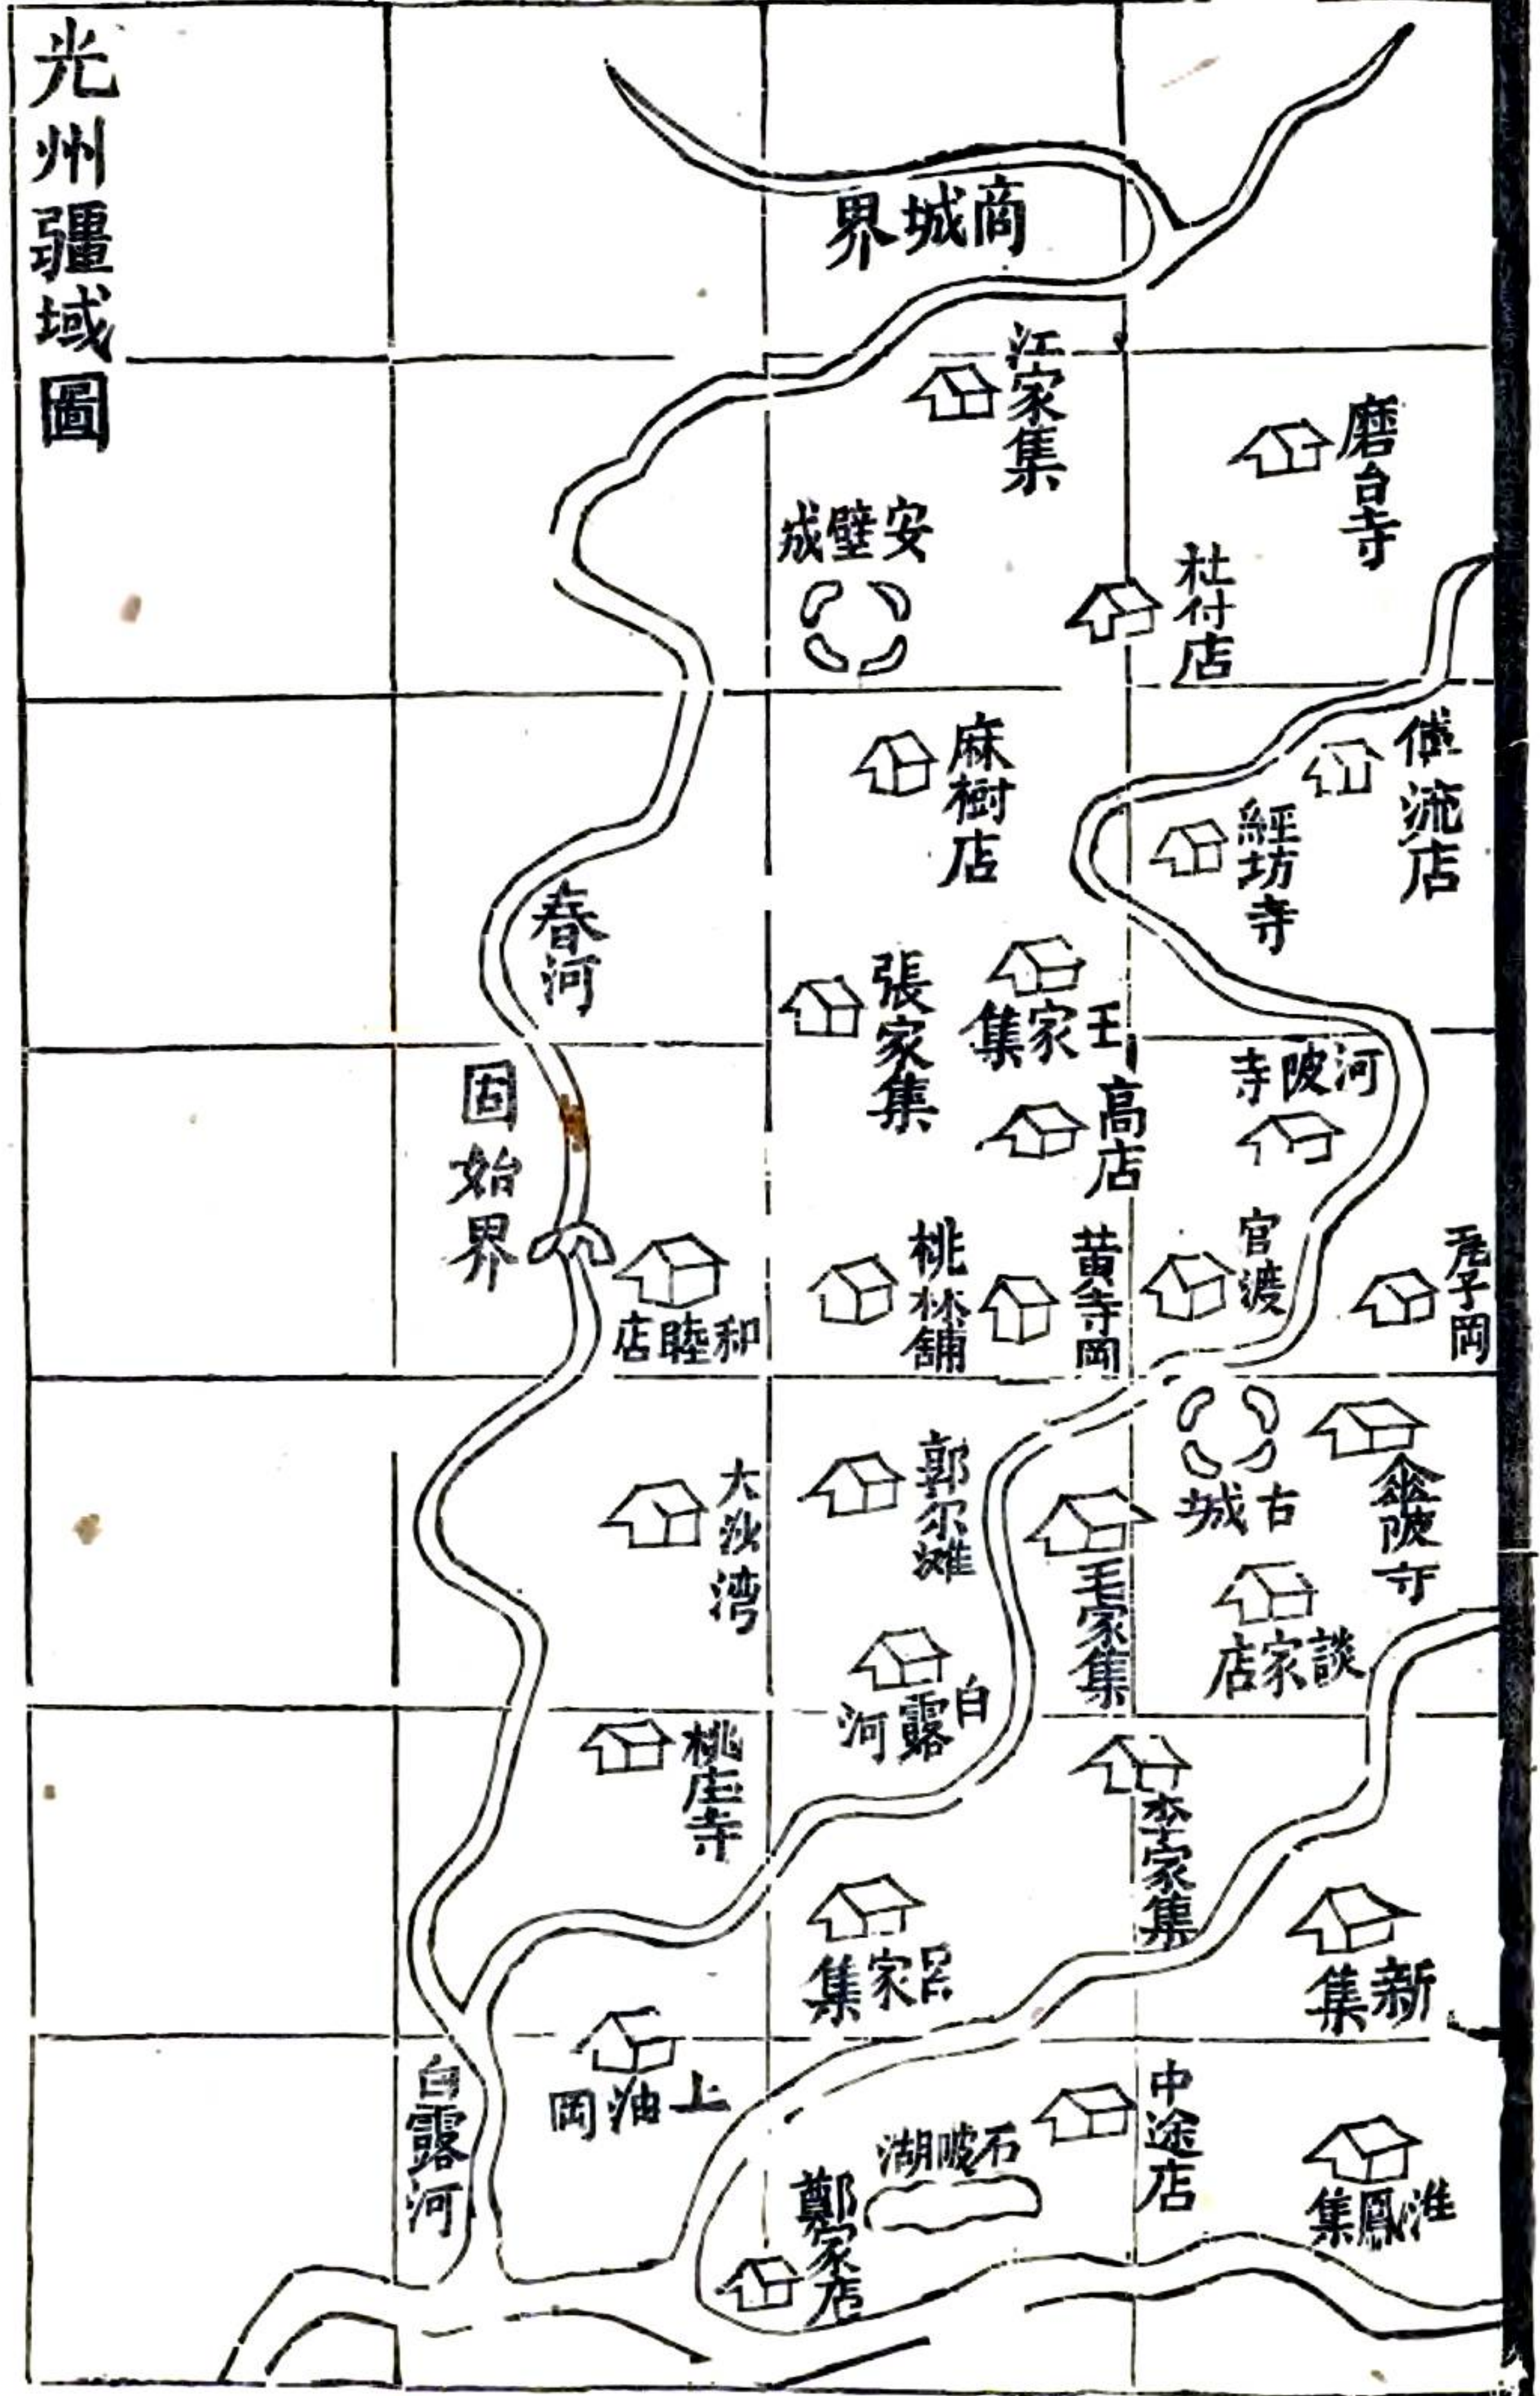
光州疆域圖

商城界

江家集

磨台寺

安壁成

杜付店

麻樹店

仙流店

經坊寺

春河

張家集

王家集

河陂寺

固始界

高店

和睦店

桃林舖

黃寺岡

官渡

尾子岡

大洑湾

郭尔滩

毛家集

古城

金陂寺

談家店

白露河

桃庄寺

李家集

吕家集

新集

上油岡

白露河

中途店

石嘴湖

鄭家店

淮鳳集